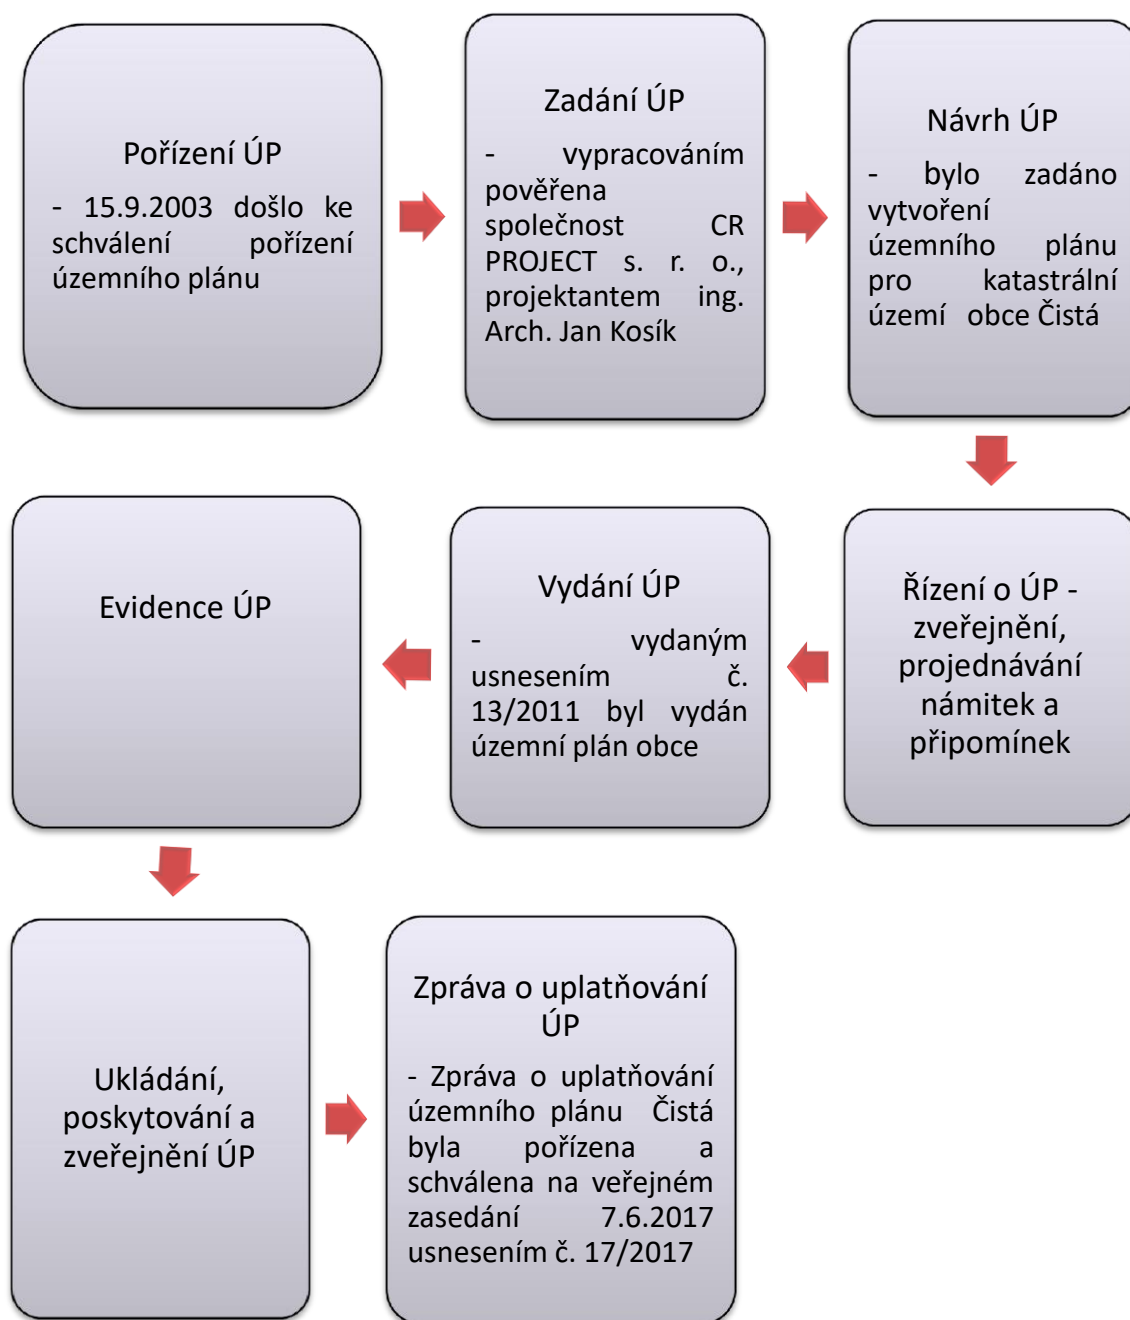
Pořízení ÚP

- 15.9.2003 došlo ke schválení pořízení územního plánu

Zadání ÚP

- vypracováním pověřena společnost CR PROJECT s. r. o., projektantem ing. Arch. Jan Kosík

Návrh ÚP

- bylo zadáno vytvoření územního plánu pro katastrální území obce Čistá

Řízení o ÚP - zveřejnění, projednávání námitek a připomínek

Vydání ÚP

- vydaným usnesením č. 13/2011 byl vydán územní plán obce

Evidence ÚP

Ukládání, poskytování a zveřejnění ÚP

Zpráva o uplatňování ÚP

- Zpráva o uplatňování územního plánu Čistá byla pořízena a schválena na veřejném zasedání 7.6.2017 usnesením č. 17/2017